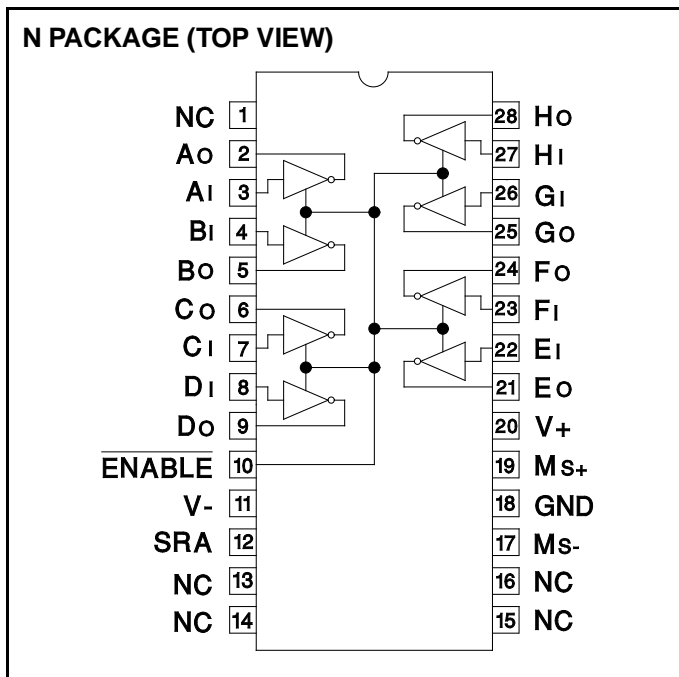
N PACKAGE (TOP VIEW)

NC 1
AO 2
AI 3
BI 4
BO 5
CO 6
CI 7
DI 8
DO 9
$\overline{\text{ENABLE}}$ 10
V- 11
SRA 12
NC 13
NC 14

28 HO
27 HI
26 GI
25 GO
24 FO
23 FI
22 EI
21 EO
20 V+
19 MS+
18 GND
17 MS-
16 NC
15 NC